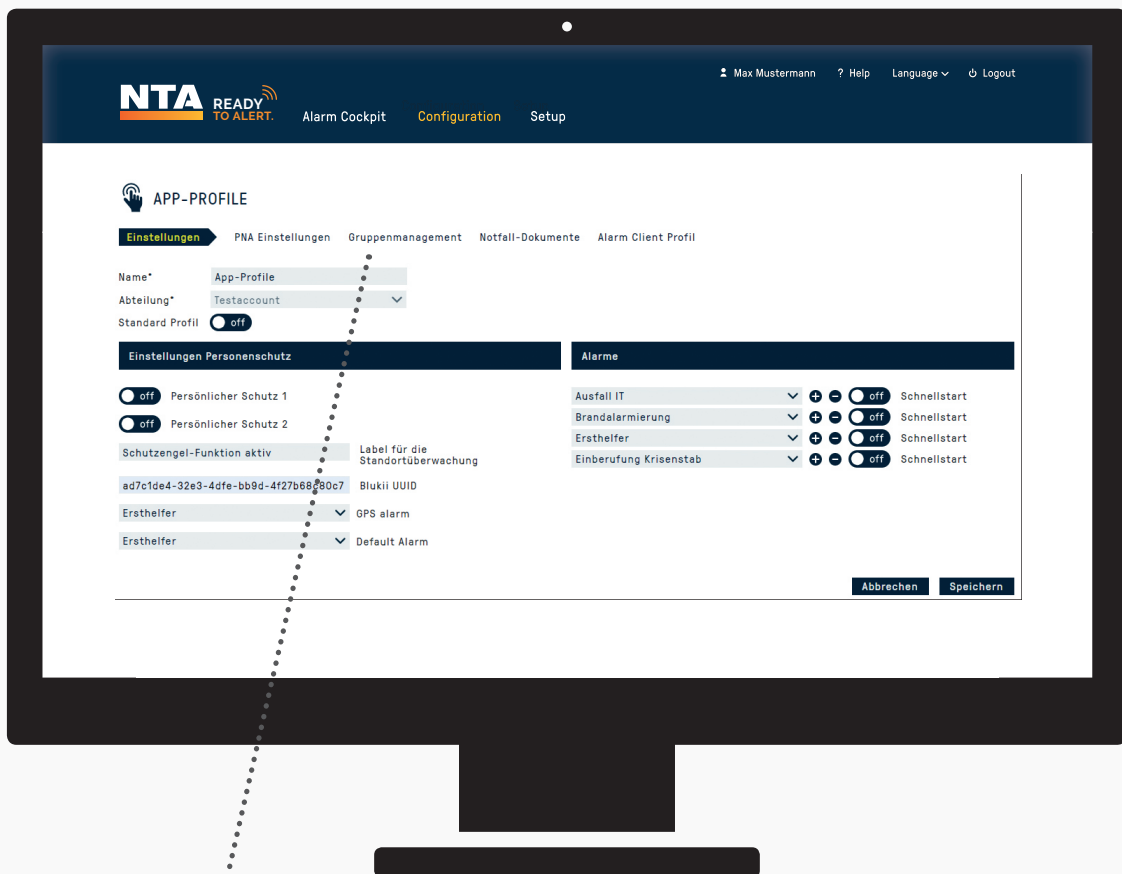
Max Mustermann   ? Help   Language   Logout

NTA READY TO ALERT.   Alarm Cockpit   Configuration   Setup

APP-PROFILE

Einstellungen   PNA Einstellungen   Gruppenmanagement   Notfall-Dokumente   Alarm Client Profil

Name*   App-Profile
Abteilung*   Testaccount
Standard Profil   off

Einstellungen Personenschutz

off   Persönlicher Schutz 1
off   Persönlicher Schutz 2
Schutzengel-Funktion aktiv   Label für die Standortüberwachung
ad7c1de4-32e3-4dfe-bb9d-4f27b68c80c7   Blukii UUID
Ersthelfer   GPS alarm
Ersthelfer   Default Alarm

Alarme

Ausfall IT   off   Schnellstart
Brandalarmierung   off   Schnellstart
Ersthelfer   off   Schnellstart
Einberufung Krisenstab   off   Schnellstart

Abbrechen   Speichern